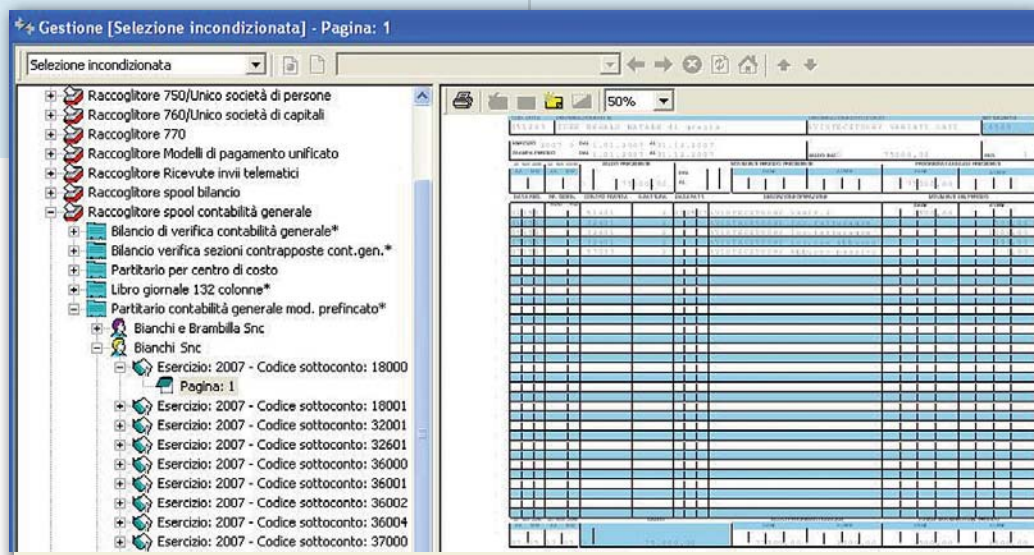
Gestione [Selezione incondizionata] - Pagina: 1

Selezione incondizionata

Raccoglitore 750/Unico società di persone
Raccoglitore 760/Unico società di capitali
Raccoglitore 770
Raccoglitore Modelli di pagamento unificato
Raccoglitore Ricevute invii telematici
Raccoglitore spool bilancio
Raccoglitore spool contabilità generale
Bilancio di verifica contabilità generale*
Bilancio verifica sezioni contrapposte cont.gen.*
Partitario per centro di costo
Libro giornale 132 colonne*
Partitario contabilità generale mod. prefincato*
Bianchi e Brambilla Snc
Bianchi Snc
Esercizio: 2007 - Codice sottoconto: 18000
Pagina: 1
Esercizio: 2007 - Codice sottoconto: 18001
Esercizio: 2007 - Codice sottoconto: 32001
Esercizio: 2007 - Codice sottoconto: 32601
Esercizio: 2007 - Codice sottoconto: 36000
Esercizio: 2007 - Codice sottoconto: 36001
Esercizio: 2007 - Codice sottoconto: 36002
Esercizio: 2007 - Codice sottoconto: 36004
Esercizio: 2007 - Codice sottoconto: 37000

50%

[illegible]